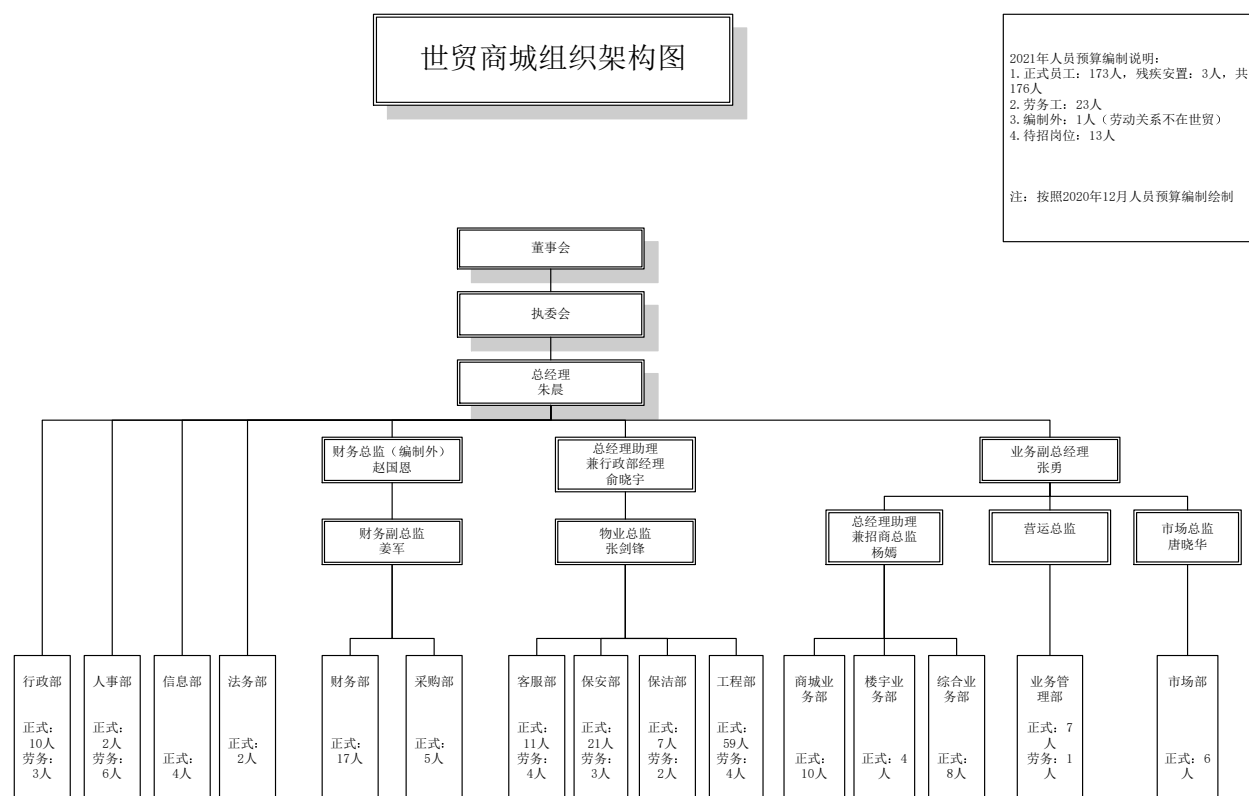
世贸商城组织架构图

2021年人员预算编制说明：
1.正式员工：173人，残疾安置：3人，共176人
2.劳务工：23人
3.编制外：1人（劳动关系不在世贸）
4.待招岗位：13人

注：按照2020年12月人员预算编制绘制

董事会

执委会

总经理
朱晨

财务总监（编制外）
赵国恩

总经理助理
兼行政部经理
俞晓宇

业务副总经理
张勇

财务副总监
姜军

物业总监
张剑锋

总经理助理
兼招商总监
杨娉

营运总监

市场总监
唐晓华

行政部
正式：10人
劳务：3人

人事部
正式：2人
劳务：6人

信息部
正式：4人

法务部
正式：2人

财务部
正式：17人

采购部
正式：5人

客服部
正式：11人
劳务：4人

保安部
正式：21人
劳务：3人

保洁部
正式：7人
劳务：2人

工程部
正式：59人
劳务：4人

商城业务部
正式：10人

楼宇业务部
正式：4人

综合业务部
正式：8人

业务管理部
正式：7人
劳务：1人

市场部
正式：6人